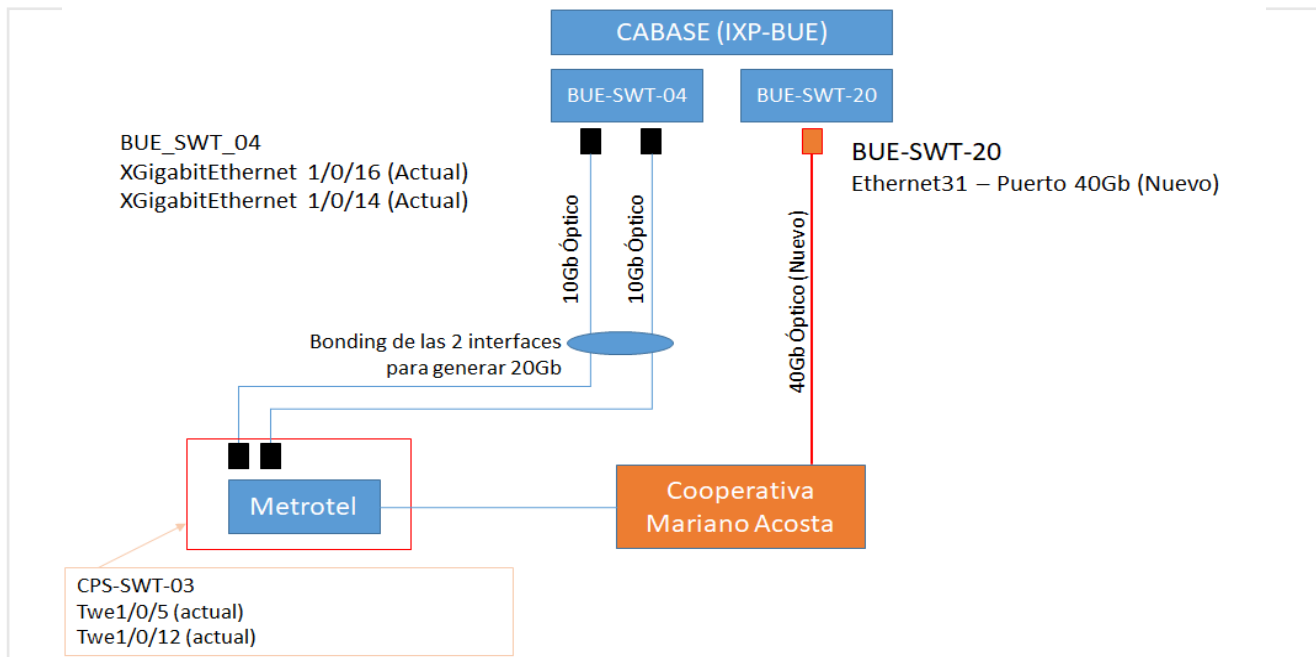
CABASE (IXP-BUE)

BUE-SWT-04

BUE-SWT-20

BUE_SWT_04
XGigabitEthernet 1/0/16 (Actual)
XGigabitEthernet 1/0/14 (Actual)

BUE-SWT-20
Ethernet31 – Puerto 40Gb (Nuevo)

10Gb Óptico

10Gb Óptico

40Gb Óptico (Nuevo)

Bonding de las 2 interfaces para generar 20Gb

Metrotel

Cooperativa Mariano Acosta

CPS-SWT-03
Twe1/0/5 (actual)
Twe1/0/12 (actual)